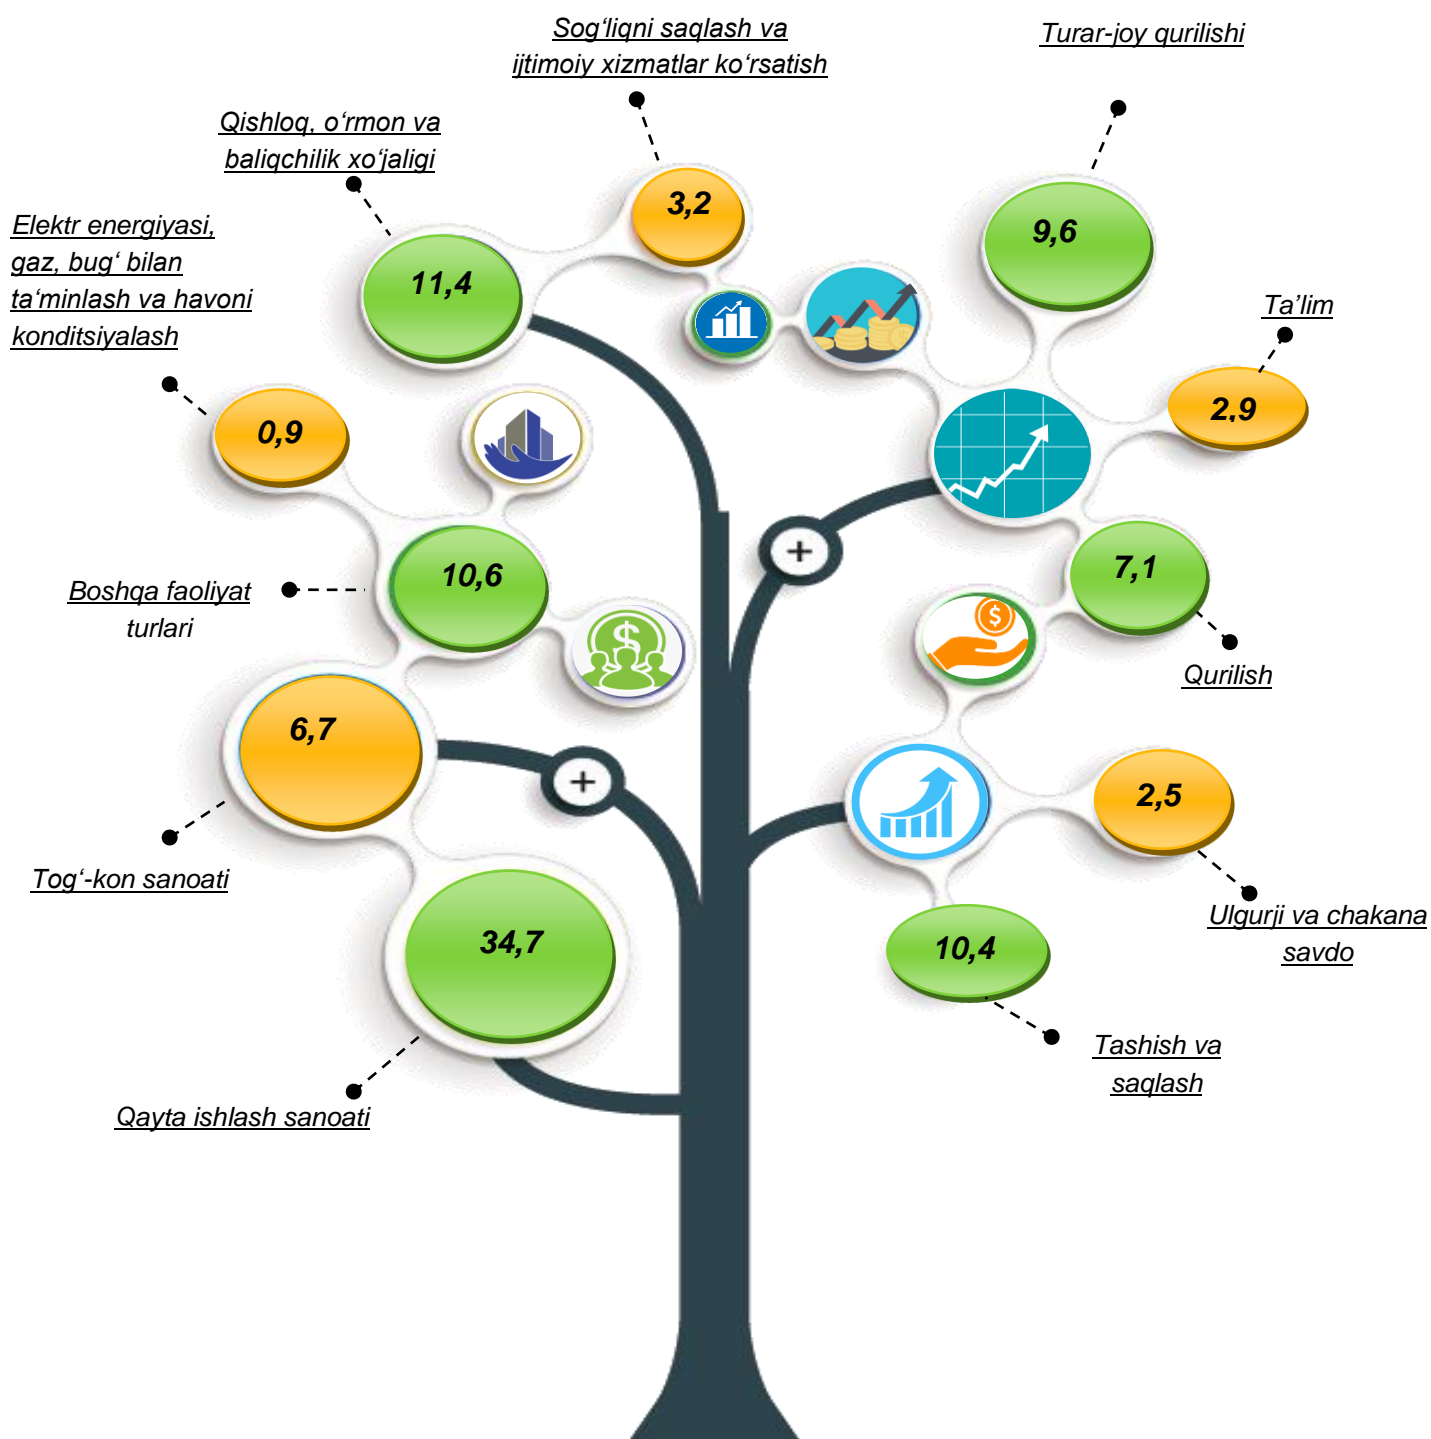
Sog‘liqni saqlash va ijtimoiy xizmatlar ko‘rsatish

Turar-joy qurilishi

Qishloq, o‘rmon va baliqchilik xo‘jaligi

3,2

9,6

Elektr energiyasi, gaz, bug‘ bilan ta‘minlash va havoni konditsiyalash

11,4

Ta’lim

0,9

2,9

10,6

7,1

Boshqa faoliyat turlari

Qurilish

6,7

2,5

Tog‘-kon sanoati

Ulgurji va chakana savdo

34,7

10,4

Tashish va saqlash

Qayta ishlash sanoati